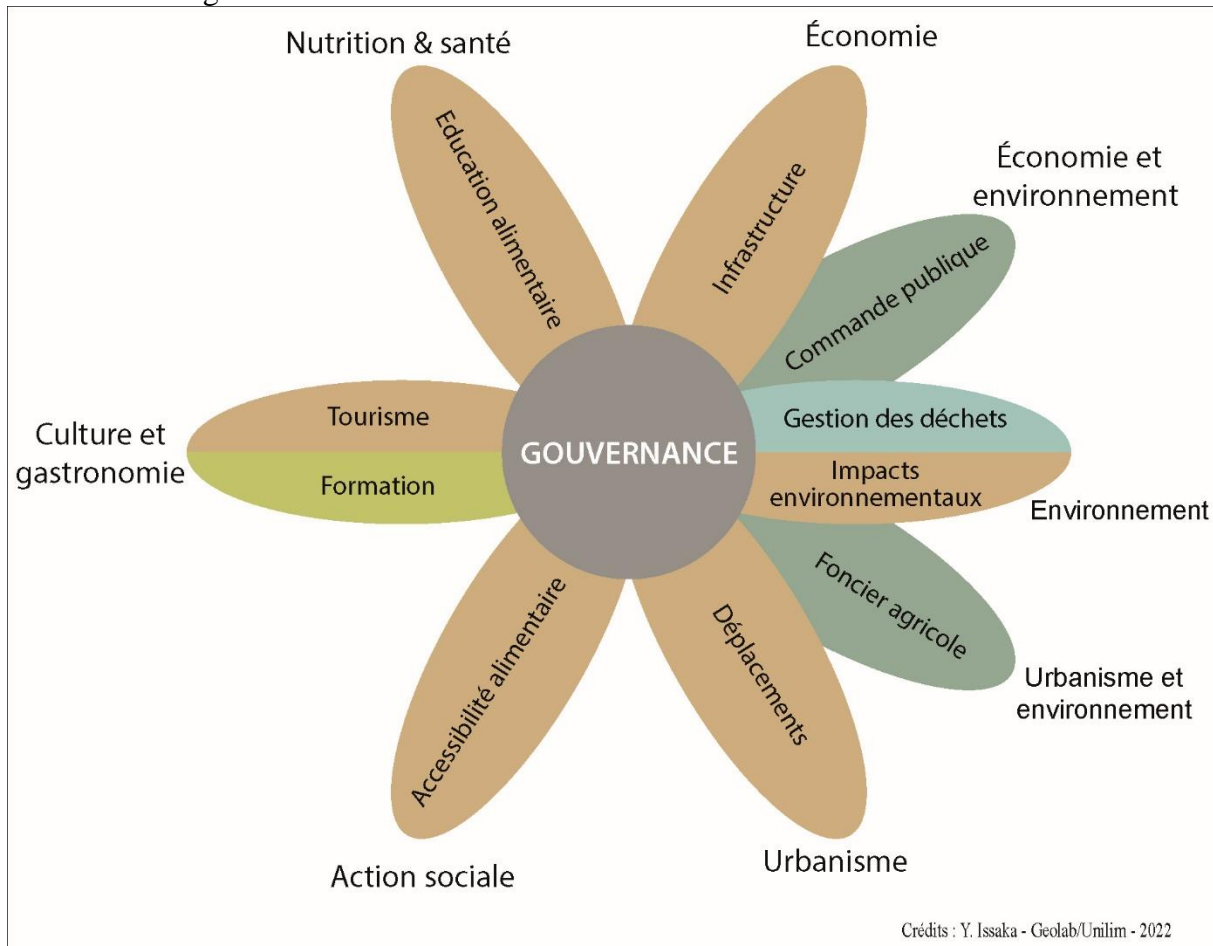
Nutrition & santé

Éducation alimentaire

Économie

Infrastructure

Économie et environnement

Commande publique

Culture et gastronomie

Tourisme

Formation

GOUVERNANCE

Gestion des déchets

Impacts environnementaux

Environnement

Foncier agricole

Urbanisme et environnement

Accessibilité alimentaire

Déplacements

Action sociale

Urbanisme

Crédits : Y. Issaka - Geolab/Unilim - 2022